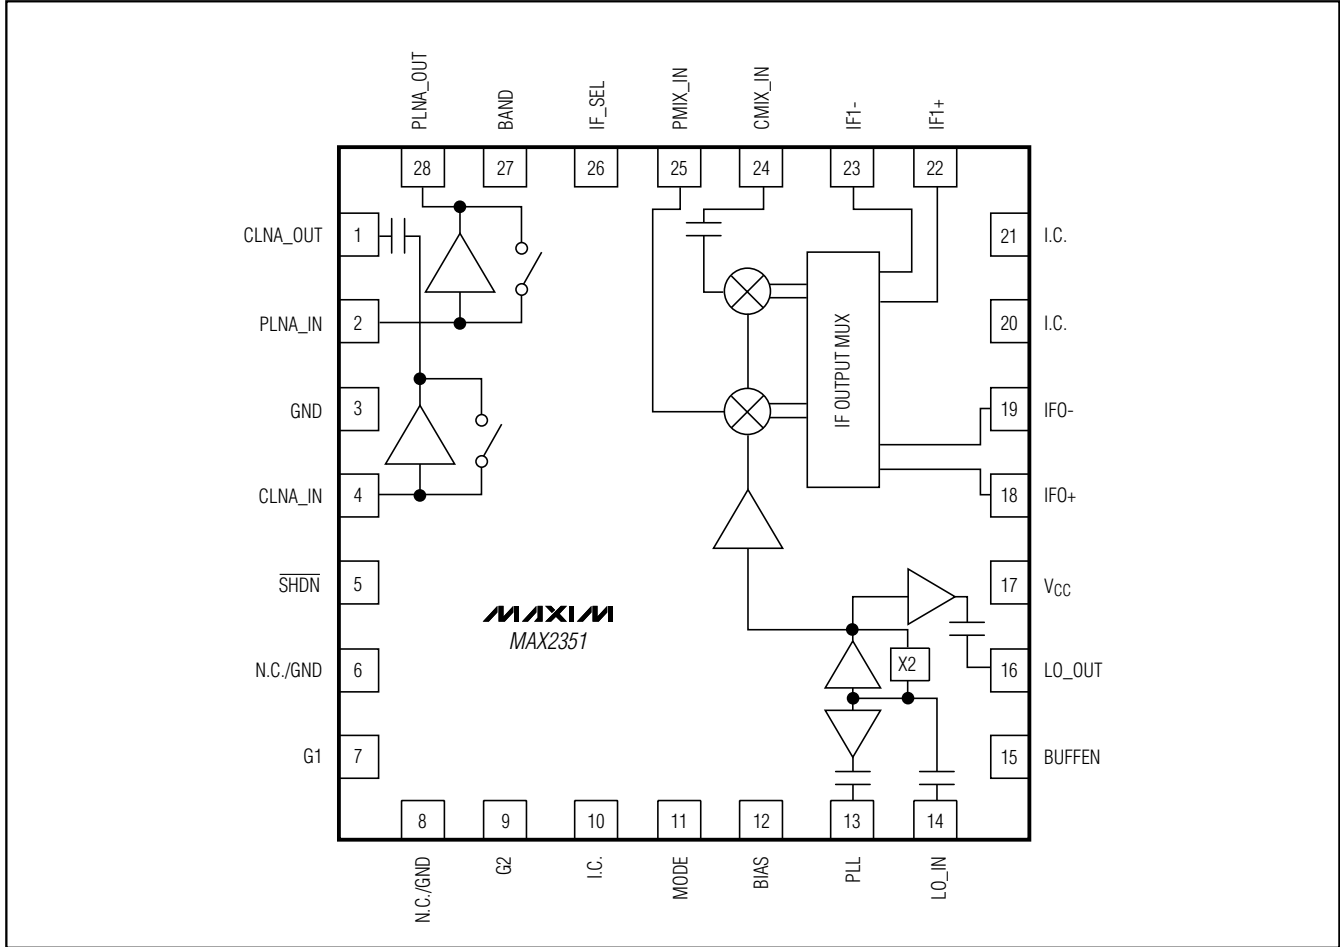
PLNA_OUT
BAND
IF_SEL
PMIX_IN
CMIX_IN
IF1-
IF1+

28
27
26
25
24
23
22

CLNA_OUT 1
PLNA_IN 2
GND 3
CLNA_IN 4
$\overline{SHDN}$ 5
N.C./GND 6
G1 7

21 I.C.
20 I.C.
19 IFO-
18 IFO+
17 $V_{CC}$
16 LO_OUT
15 BUFFEN

IF OUTPUT MUX

X2

MAXIM
MAX2351

8
9
10
11
12
13
14

N.C./GND
G2
I.C.
MODE
BIAS
PLL
LO_IN